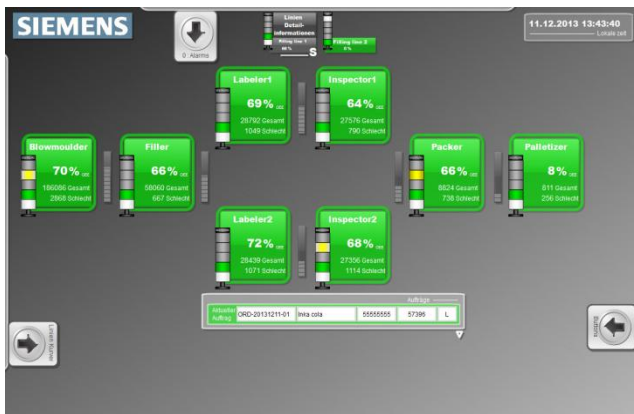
SIEMENS

0 Alarme

Linien Detail-informationen

Filling line 1 66 %

Filling line 2 0 %

S

11.12.2013 13:43:40

Lokale zeit

Labeler1

69% OEE

28792 Gesamt

1049 Schlecht

Inspector1

64% OEE

27576 Gesamt

790 Schlecht

Blowmoulder

70% OEE

186086 Gesamt

2868 Schlecht

Filler

66% OEE

58060 Gesamt

667 Schlecht

Packer

66% OEE

8824 Gesamt

738 Schlecht

Palletizer

8% OEE

811 Gesamt

256 Schlecht

Labeler2

72% OEE

28439 Gesamt

1071 Schlecht

Inspector2

68% OEE

27356 Gesamt

1114 Schlecht

Auftrag

| Aktueller Auftrag | ORD-20131211-01 | Inka cola | 55555555 | 57396 | L |
|---|---|---|---|---|---|

Linien Auswahl

Buttons